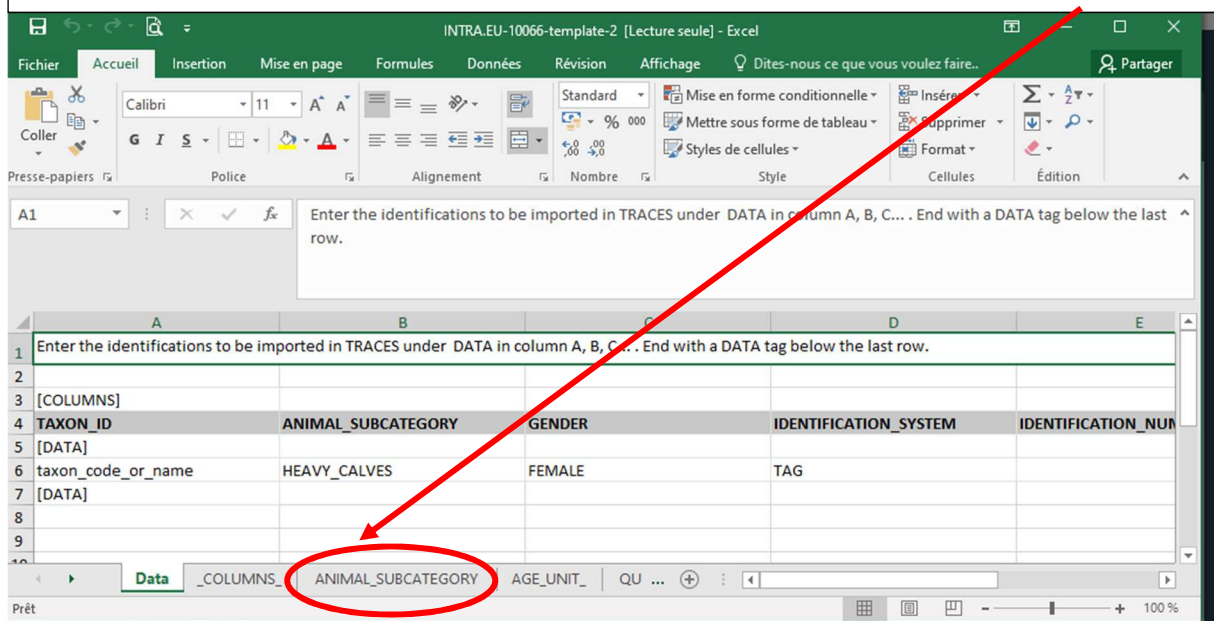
INTRA.EU-10066-template-2 [Lecture seule] - Excel

Fichier Accueil Insertion Mise en page Formules Données Révision Affichage Dites-nous ce que vous voulez faire.. Partager

Coller
Presse-papiers
Calibri 11
G I S
Police
Alignement
Standard
% 000
Nombre
Mise en forme conditionnelle
Mettre sous forme de tableau
Styles de cellules
Style
Insérer
Supprimer
Format
Cellules
Édition

A1

Enter the identifications to be imported in TRACES under DATA in column A, B, C... . End with a DATA tag below the last row.

| | A | B | C | D | E |
|---|---|---|---|---|---|
| 1 | Enter the identifications to be imported in TRACES under DATA in column A, B, C... . End with a DATA tag below the last row. | | | | |
| 2 | | | | | |
| 3 | [COLUMNS] | | | | |
| 4 | TAXON_ID | ANIMAL_SUBCATEGORY | GENDER | IDENTIFICATION_SYSTEM | IDENTIFICATION_NUM |
| 5 | [DATA] | | | | |
| 6 | taxon_code_or_name | HEAVY_CALVES | FEMALE | TAG | |
| 7 | [DATA] | | | | |
| 8 | | | | | |
| 9 | | | | | |

Data _COLUMNS_ ANIMAL_SUBCATEGORY AGE_UNIT_ QU ...

Prêt 100 %